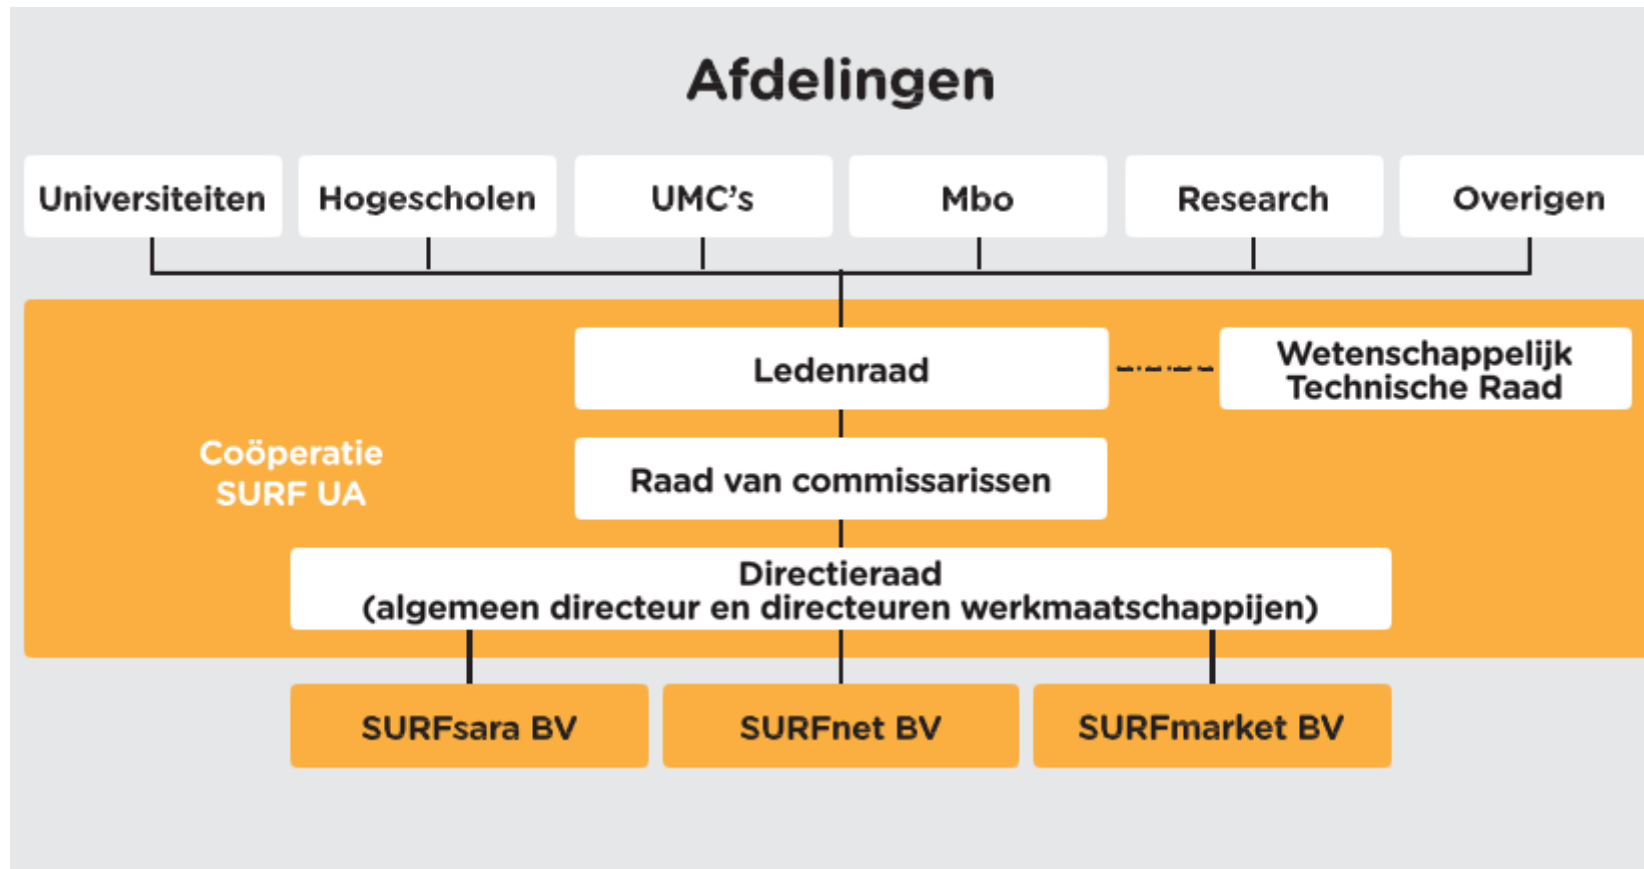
Afdelingen

Universiteiten

Hogescholen

UMC's

Mbo

Research

Overigen

Ledenraad

Wetenschappelijk Technische Raad

Coöperatie SURF UA

Raad van commissarissen

Directieraad (algemeen directeur en directeuren werkmaatschappijen)

SURFsara BV

SURFnet BV

SURFmarket BV